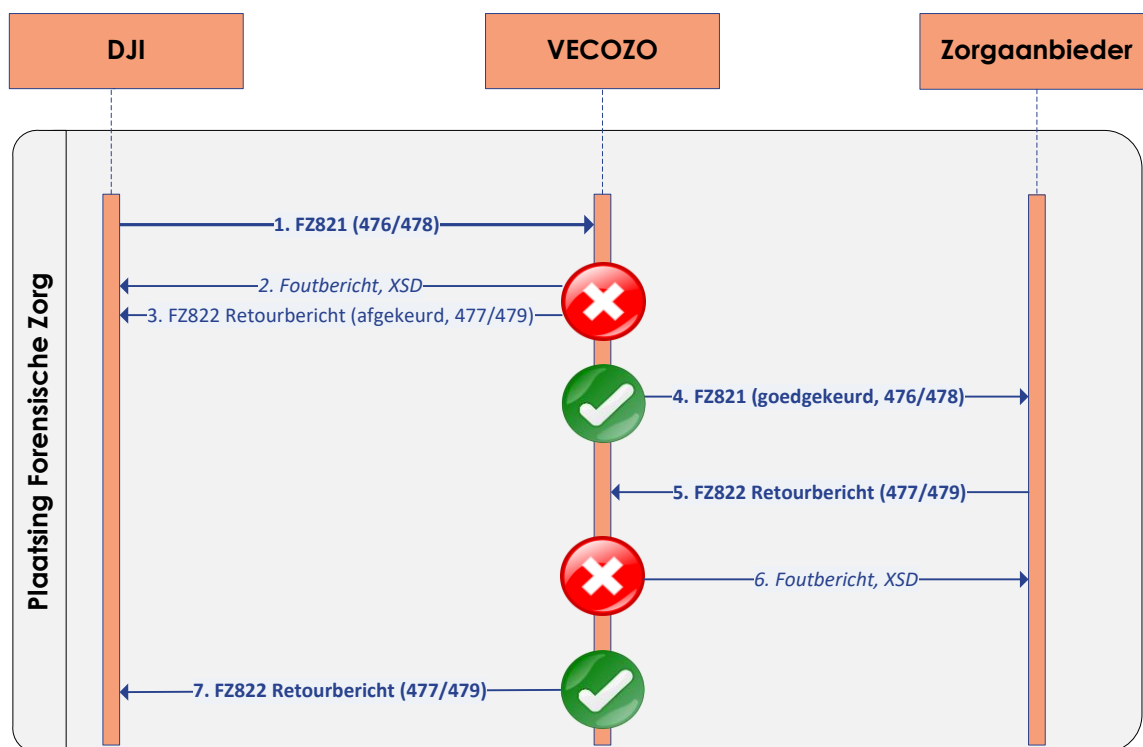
DJI

VECOZO

Zorgaanbieder

Plaatsing Forensische Zorg

1. FZ821 (476/478)

2. Foutbericht, XSD

3. FZ822 Retourbericht (afgekeurd, 477/479)

4. FZ821 (goedgekeurd, 476/478)

5. FZ822 Retourbericht (477/479)

6. Foutbericht, XSD

7. FZ822 Retourbericht (477/479)